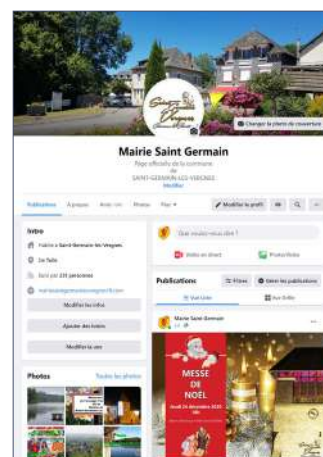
Changer la photo de couverture

Mairie Saint Germain

Page officielle de la commune de SAINT-GERMAIN-LES-VERGNES

Modifier

Publications À propos Amis Photos Plus

Modifier le profil

Intro

Mairie à Saint-Germain-les-Vergnes

Suivi par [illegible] personnes

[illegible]

Modifier les infos

Ajouter des loisirs

Modifier la une

Que voulez-vous dire ?

Vidéo en direct

Photo/vidéo

Publications

Filtres

Gérer les publications

Vue Liste

Vue Grille

Marie Saint Germain

MESSE DE NOEL

Photos

Toutes les photos